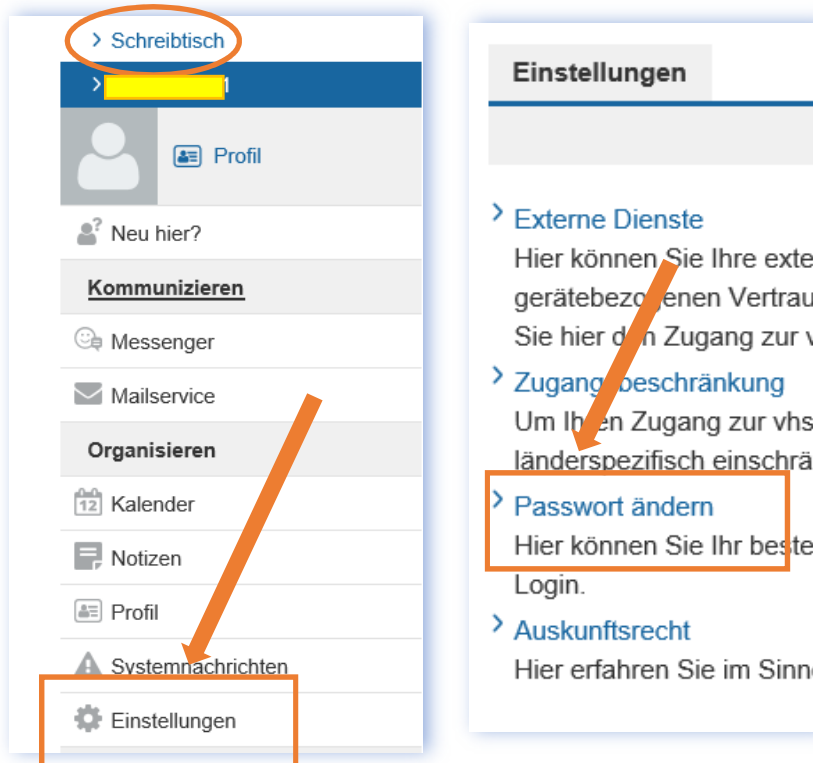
> Schreibtisch
> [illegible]1

Profil

Neu hier?

Kommunizieren

Messenger

Mailservice

Organisieren

12 Kalender

Notizen

Profil

Systemnachrichten

Einstellungen

Einstellungen

> Externe Dienste
Hier können Sie Ihre exte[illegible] gerätebezo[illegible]enen Vertrau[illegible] Sie hier d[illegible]n Zugang zur v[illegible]

> Zugang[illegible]beschränkung
Um Ih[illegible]en Zugang zur vhs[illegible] länderspezifisch einschrä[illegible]

> Passwort ändern
Hier können Sie Ihr beste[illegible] Login.

> Auskunftsrecht
Hier erfahren Sie im Sinn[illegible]